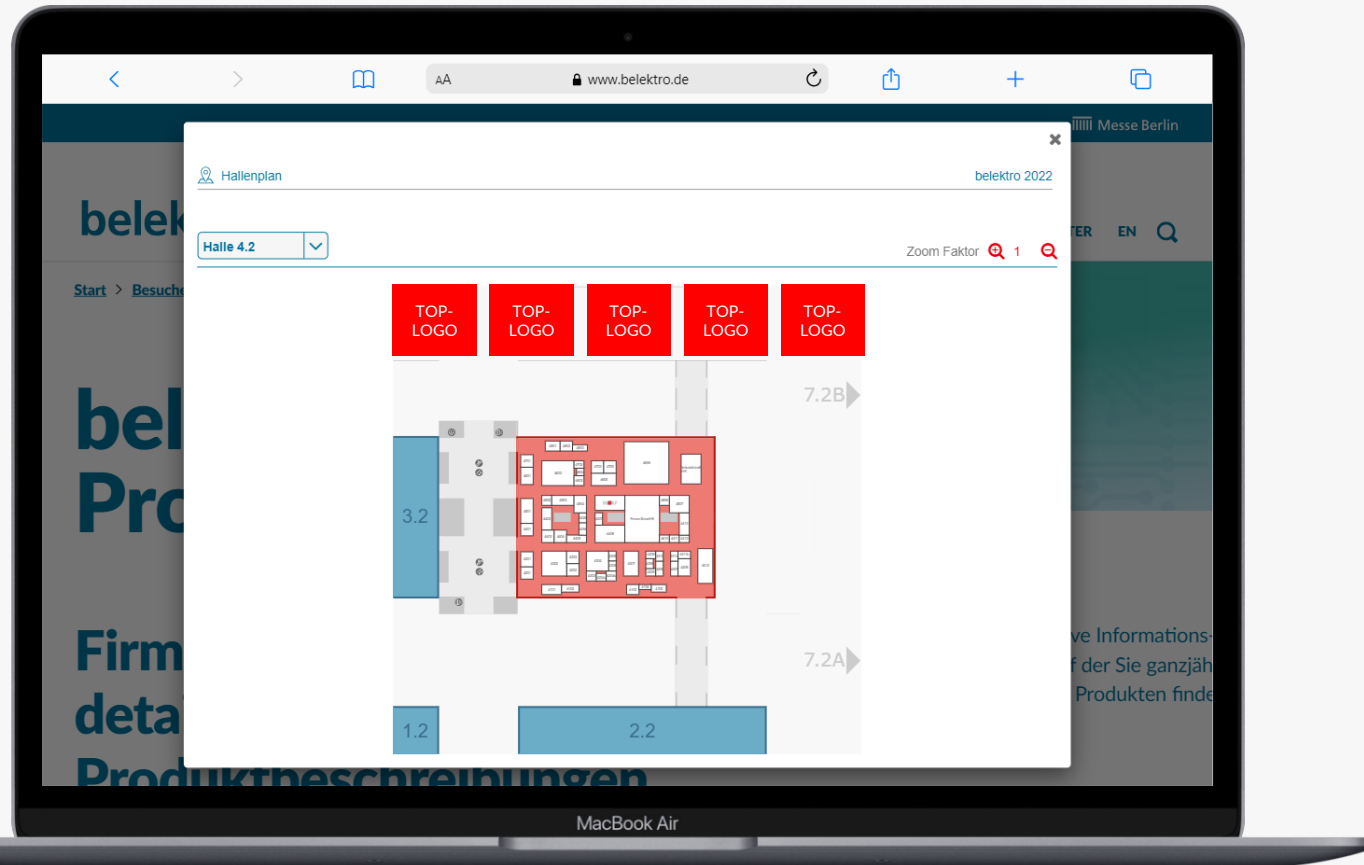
AA www.belektro.de

Messe Berlin

belek

TER EN

Start > Besuche

bel
Pro

Firm
deta
Produktbeschreibungen

ve Informations-
f der Sie ganzjäh
Produkten finde

Hallenplan

belektro 2022

Halle 4.2

Zoom Faktor 1

TOP-LOGO

TOP-LOGO

TOP-LOGO

TOP-LOGO

TOP-LOGO

7.2B

3.2

7.2A

1.2

2.2

MacBook Air